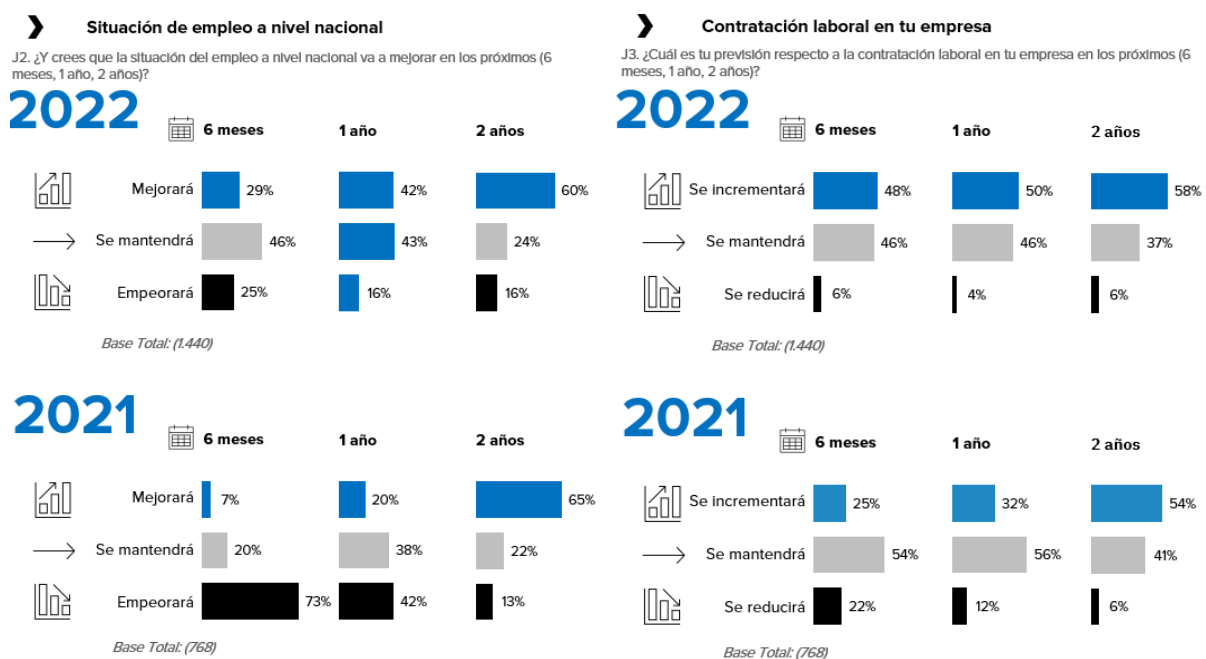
Situación de empleo a nivel nacional

J2. ¿Y crees que la situación del empleo a nivel nacional va a mejorar en los próximos (6 meses, 1 año, 2 años)?

2022

| | 6 meses | 1 año | 2 años |
|---|---|---|---|
| Mejorará | 29% | 42% | 60% |
| Se mantendrá | 46% | 43% | 24% |
| Empeorará | 25% | 16% | 16% |

Base Total: (1.440)

2021

| | 6 meses | 1 año | 2 años |
|---|---|---|---|
| Mejorará | 7% | 20% | 65% |
| Se mantendrá | 20% | 38% | 22% |
| Empeorará | 73% | 42% | 13% |

Base Total: (768)

Contratación laboral en tu empresa

J3. ¿Cuál es tu previsión respecto a la contratación laboral en tu empresa en los próximos (6 meses, 1 año, 2 años)?

2022

| | 6 meses | 1 año | 2 años |
|---|---|---|---|
| Se incrementará | 48% | 50% | 58% |
| Se mantendrá | 46% | 46% | 37% |
| Se reducirá | 6% | 4% | 6% |

Base Total: (1.440)

2021

| | 6 meses | 1 año | 2 años |
|---|---|---|---|
| Se incrementará | 25% | 32% | 54% |
| Se mantendrá | 54% | 56% | 41% |
| Se reducirá | 22% | 12% | 6% |

Base Total: (768)